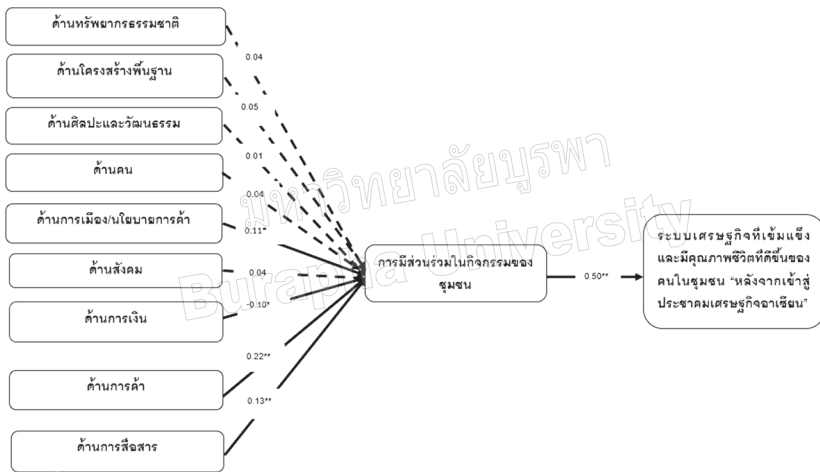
ด้านทรัพยากรธรรมชาติ

ด้านโครงสร้างพื้นฐาน

ด้านศิลปะและวัฒนธรรม

ด้านคน

ด้านการเมือง/นโยบายการค้า

ด้านสังคม

ด้านการเงิน

ด้านการค้า

ด้านการสื่อสาร

0.04

0.05

0.01

0.04

0.11*

0.04

-0.10*

0.22**

0.13**

การมีส่วนร่วมในกิจกรรมของชุมชน

0.50**

ระบบเศรษฐกิจที่เข้มแข็งและมีคุณภาพชีวิตที่ดีขึ้นของคนในชุมชน "หลังจากเข้าสู่ประชาคมเศรษฐกิจอาเซียน"

มหาวิทยาลัยบูรพา
Burapha University